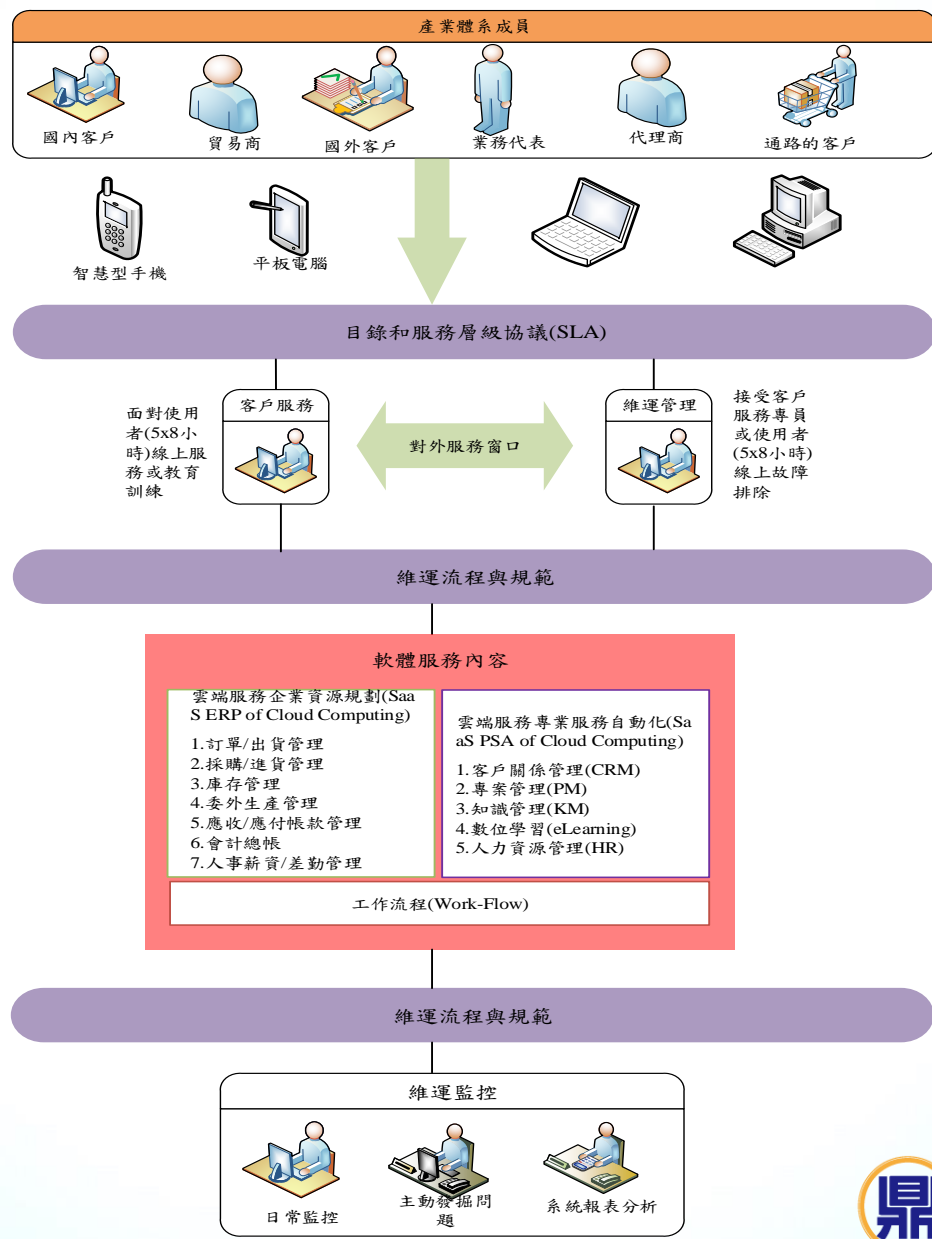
產業體系成員

國內客戶

貿易商

國外客戶

業務代表

代理商

通路的客戶

智慧型手機

平板電腦

目錄和服務層級協議(SLA)

面對使用者(5x8小時)線上服務或教育訓練

客戶服務

對外服務窗口

維運管理

接受客戶服務專員或使用者(5x8小時)線上故障排除

維運流程與規範

軟體服務內容

雲端服務企業資源規劃(SaaS ERP of Cloud Computing)

1.訂單/出貨管理
2.採購/進貨管理
3.庫存管理
4.委外生產管理
5.應收/應付帳款管理
6.會計總帳
7.人事薪資/差勤管理

雲端服務專業服務自動化(SaaS PSA of Cloud Computing)

1.客戶關係管理(CRM)
2.專案管理(PM)
3.知識管理(KM)
4.數位學習(eLearning)
5.人力資源管理(HR)

工作流程(Work-Flow)

維運流程與規範

維運監控

日常監控

主動發掘問題

系統報表分析

鼎